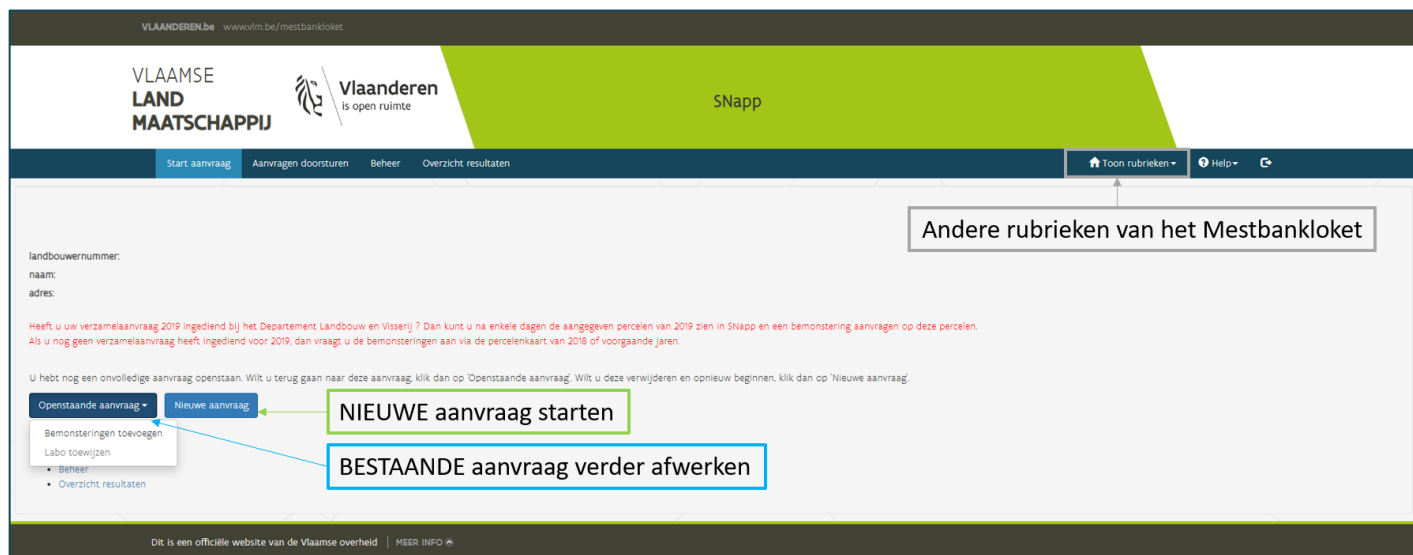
VLAANDEREN.be www.vlm.be/mestbankloket

VLAAMSE LAND MAATSCHAPPIJ

Vlaanderen is open ruimte

SNapp

Start aanvraag Aanvragen doorsturen Beheer Overzicht resultaten

Toon rubrieken Help

Andere rubrieken van het Mestbankloket

landbouwernummer:
naam:
adres:

Heeft u uw verzamelaanvraag 2019 ingediend bij het Departement Landbouw en Visserij ? Dan kunt u na enkele dagen de aangegeven percelen van 2019 zien in SNapp en een bemonstering aanvragen op deze percelen.
Als u nog geen verzamelaanvraag heeft ingediend voor 2019, dan vraagt u de bemonsteringen aan via de percelenkaart van 2018 of voorgaande jaren.

U hebt nog een onvolledige aanvraag openstaan. Wilt u terug gaan naar deze aanvraag, klik dan op 'Openstaande aanvraag'. Wilt u deze verwijderen en opnieuw beginnen, klik dan op 'Nieuwe aanvraag'.

Openstaande aanvraag Nieuwe aanvraag

NIEUWE aanvraag starten

Bemonsteringen toevoegen
Labo toewijzen

BESTAANDE aanvraag verder afwerken

• Beheer
• Overzicht resultaten

Dit is een officiële website van de Vlaamse overheid | MEER INFO